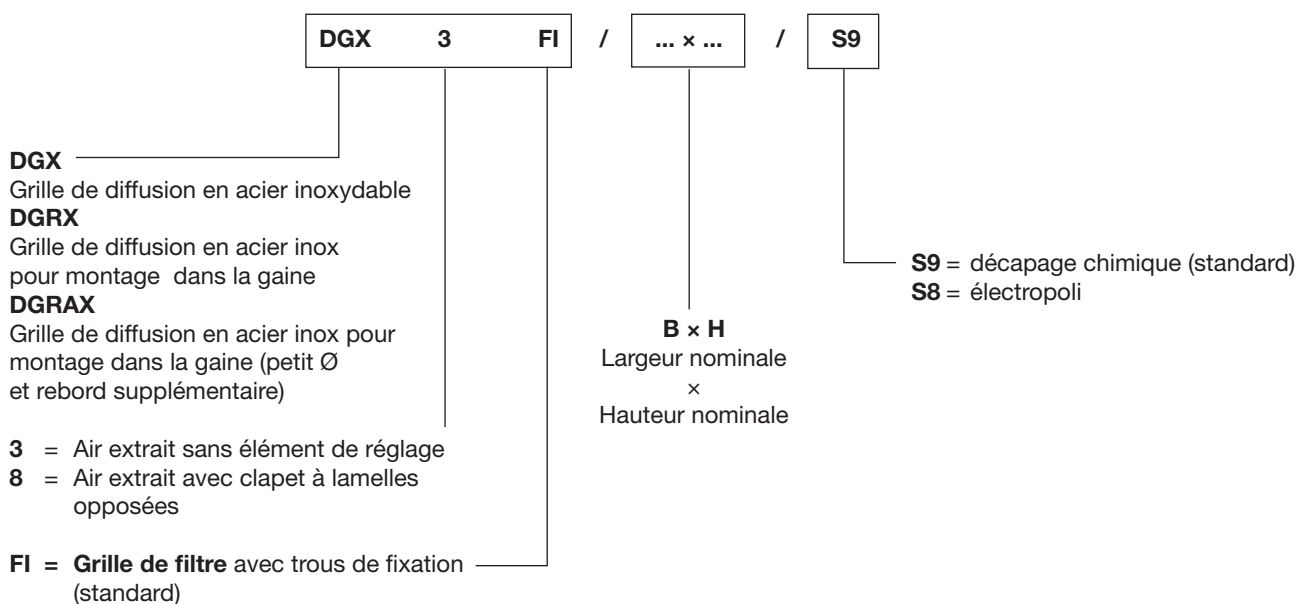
DGX 3 FI / ... × ... / S9

DGX
Grille de diffusion en acier inoxydable
DGRX
Grille de diffusion en acier inox pour montage dans la gaine
DGRAX
Grille de diffusion en acier inox pour montage dans la gaine (petit Ø et rebord supplémentaire)

3 = Air extrait sans élément de réglage
8 = Air extrait avec clapet à lamelles opposées

FI = Grille de filtre avec trous de fixation (standard)

B × H
Largeur nominale
×
Hauteur nominale

S9 = décapage chimique (standard)
S8 = électropoli